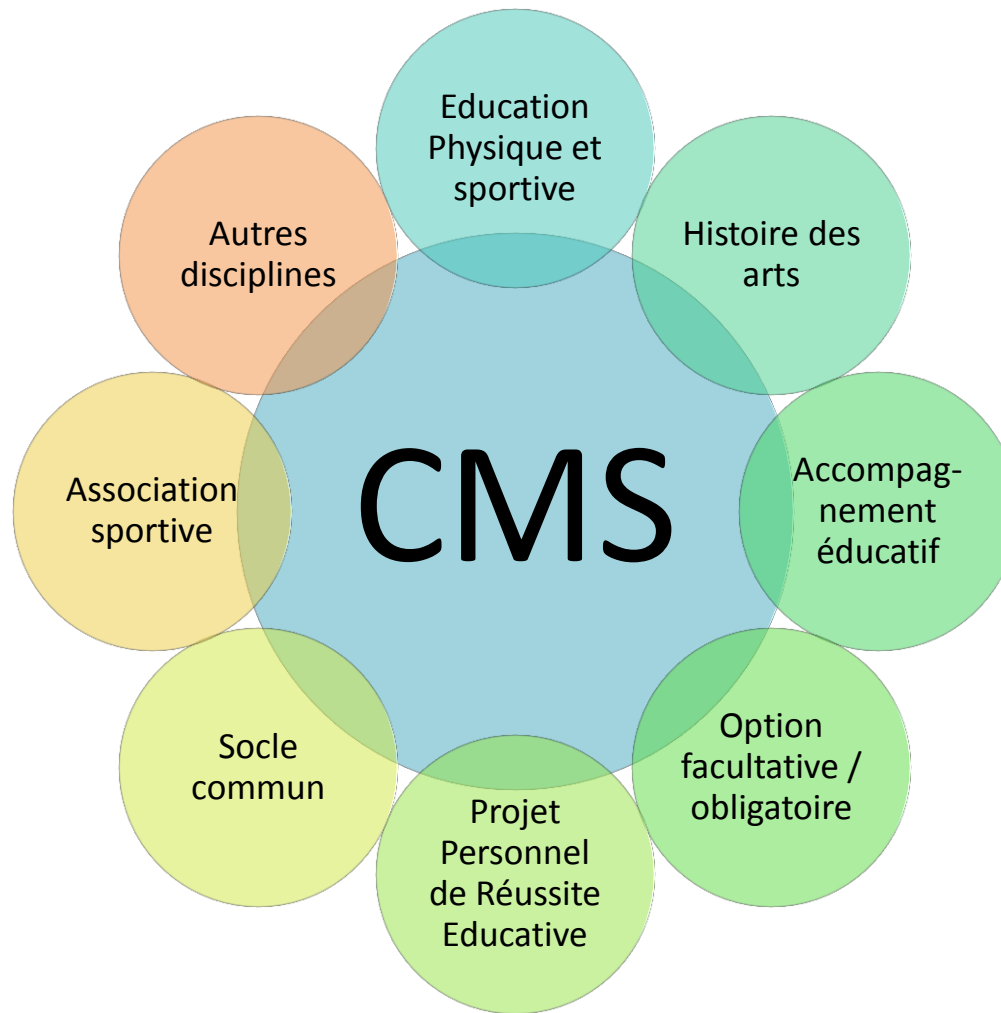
CMS

Education Physique et sportive

Histoire des arts

Accompagnement éducatif

Option facultative / obligatoire

Projet Personnel de Réussite Educative

Socle commun

Association sportive

Autres disciplines